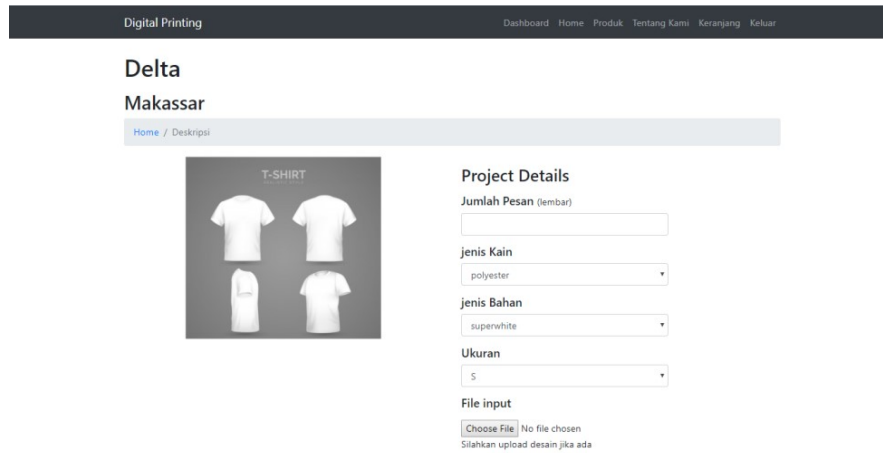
Digital Printing

Dashboard Home Produk Tentang Kami Keranjang Keluar

Delta

Makassar

Home / Deskripsi

T-SHIRT

Project Details

Jumlah Pesan (lembar)

jenis Kain

polyester

jenis Bahan

superwhite

Ukuran

S

File input

Choose File No file chosen

Silahkan upload desain jika ada